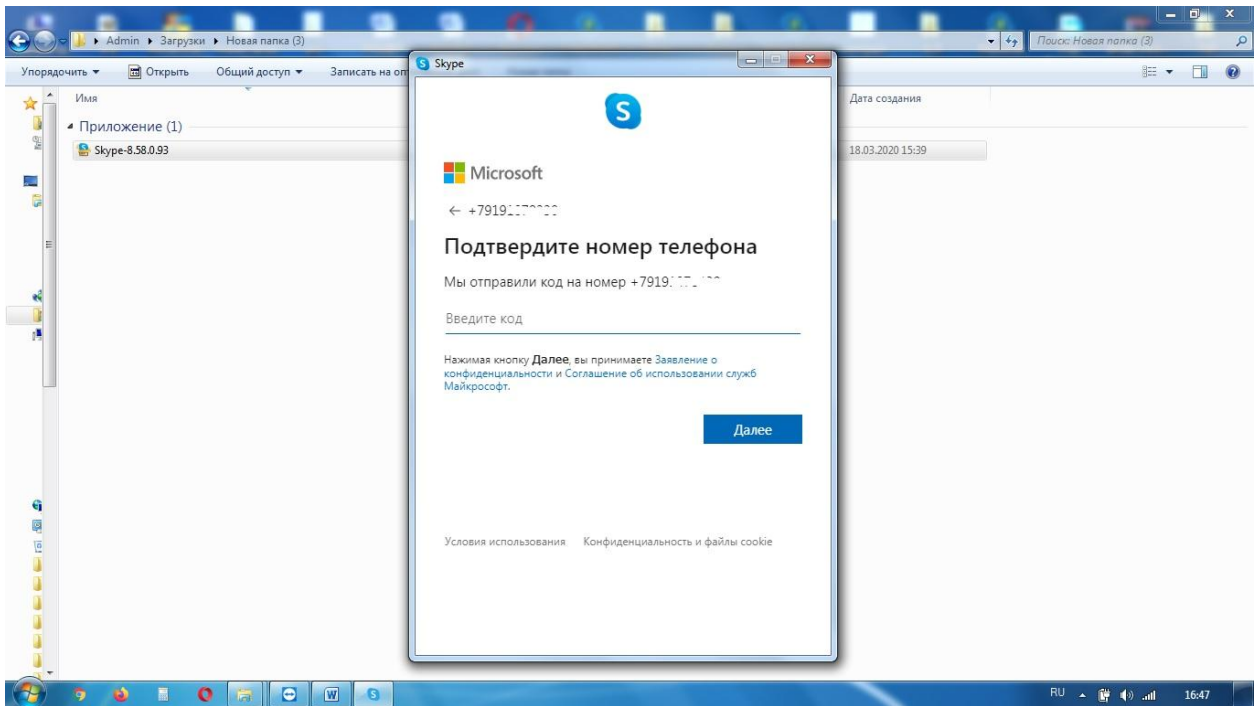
Admin ▸ Загрузки ▸ Новая папка (3)

Поиск: Новая папка (3)

Упорядочить ▾ Открыть Общий доступ ▾ Записать на оп

Имя

Дата создания

Приложение (1)

Skype-8.58.0.93

18.03.2020 15:39

Skype

Microsoft

← +7919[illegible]

Подтвердите номер телефона

Мы отправили код на номер +7919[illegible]

Введите код

Нажимая кнопку Далее, вы принимаете Заявление о конфиденциальности и Соглашение об использовании служб Майкрософт.

Далее

Условия использования Конфиденциальность и файлы cookie

RU

16:47